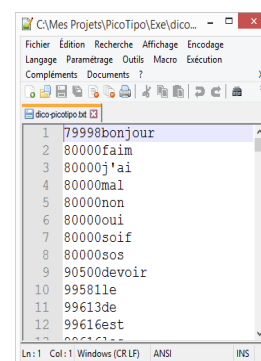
C:\Mes Projets\PicoTipo\Exe\dico...

Fichier Édition Recherche Affichage Encodage
Langage Paramétrage Outils Macro Exécution
Compléments Documents ?

dico-picotipo.txt

1 79998bonjour
2 80000faim
3 80000j'ai
4 80000mal
5 80000non
6 80000oui
7 80000soif
8 80000sos
9 90500devoir
10 99581le
11 99613de
12 99616est
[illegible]

Ln : 1 Col : 1 Windows (CR LF) ANSI INS